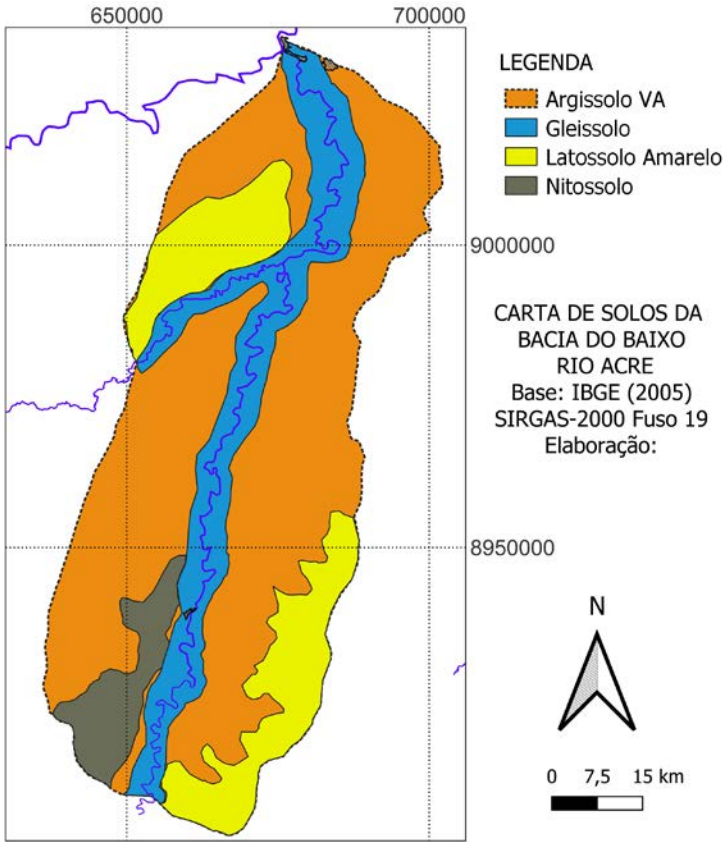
650000

700000

9000000

8950000

LEGENDA

Argissolo VA

Gleissolo

Latossolo Amarelo

Nitossolo

CARTA DE SOLOS DA BACIA DO BAIXO RIO ACRE
Base: IBGE (2005)
SIRGAS-2000 Fuso 19
Elaboração:

N

0 7,5 15 km